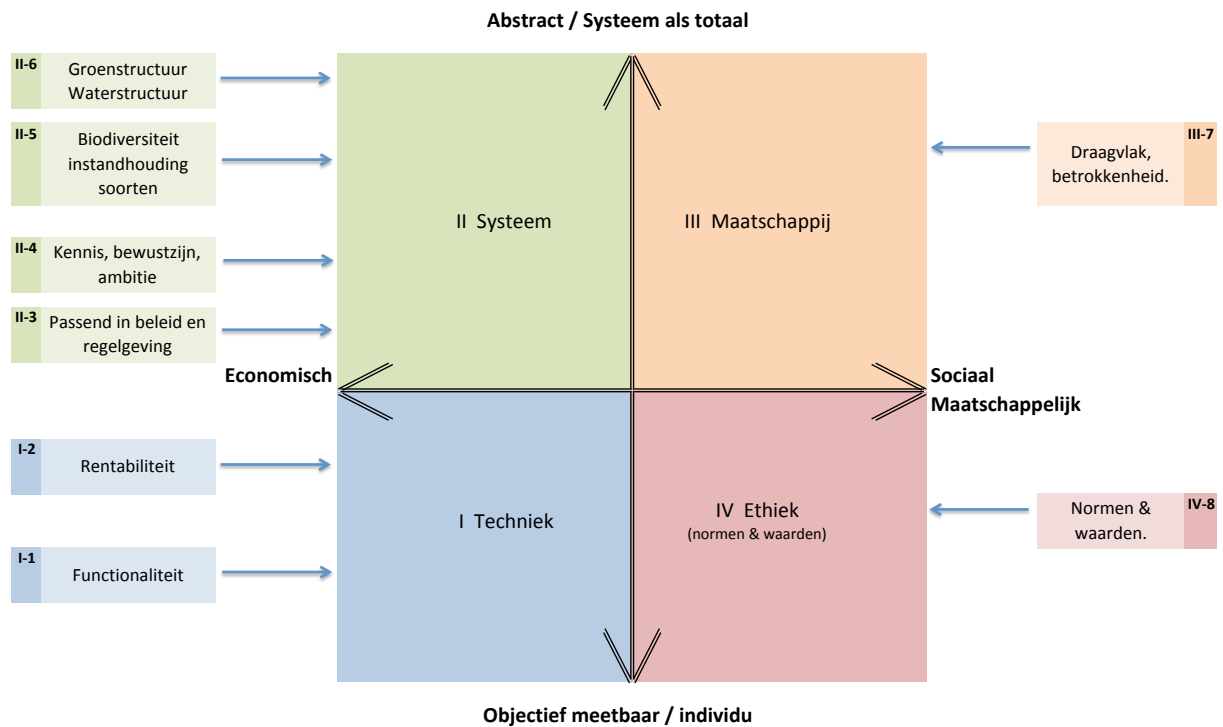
Abstract / Systeem als totaal

II-6 Groenstructuur Waterstructuur

II-5 Biodiversiteit instandhouding soorten

II-4 Kennis, bewustzijn, ambitie

II-3 Passend in beleid en regelgeving

I-2 Rentabiliteit

I-1 Functionaliteit

II Systeem

III Maatschappij

I Techniek

IV Ethiek
(normen & waarden)

Economisch

Sociaal
Maatschappelijk

III-7 Draagvlak, betrokkenheid.

IV-8 Normen & waarden.

Objectief meetbaar / individu